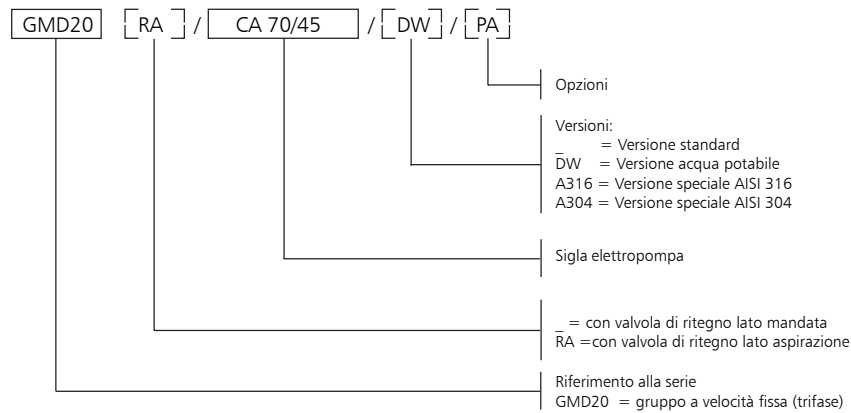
GMD20 RA / CA 70/45 / DW / PA

Opzioni

Versioni:
_ = Versione standard
DW = Versione acqua potabile
A316 = Versione speciale AISI 316
A304 = Versione speciale AISI 304

Sigla elettropompa

_ = con valvola di ritegno lato mandata
RA =con valvola di ritegno lato aspirazione

Riferimento alla serie
GMD20 = gruppo a velocità fissa (trifase)